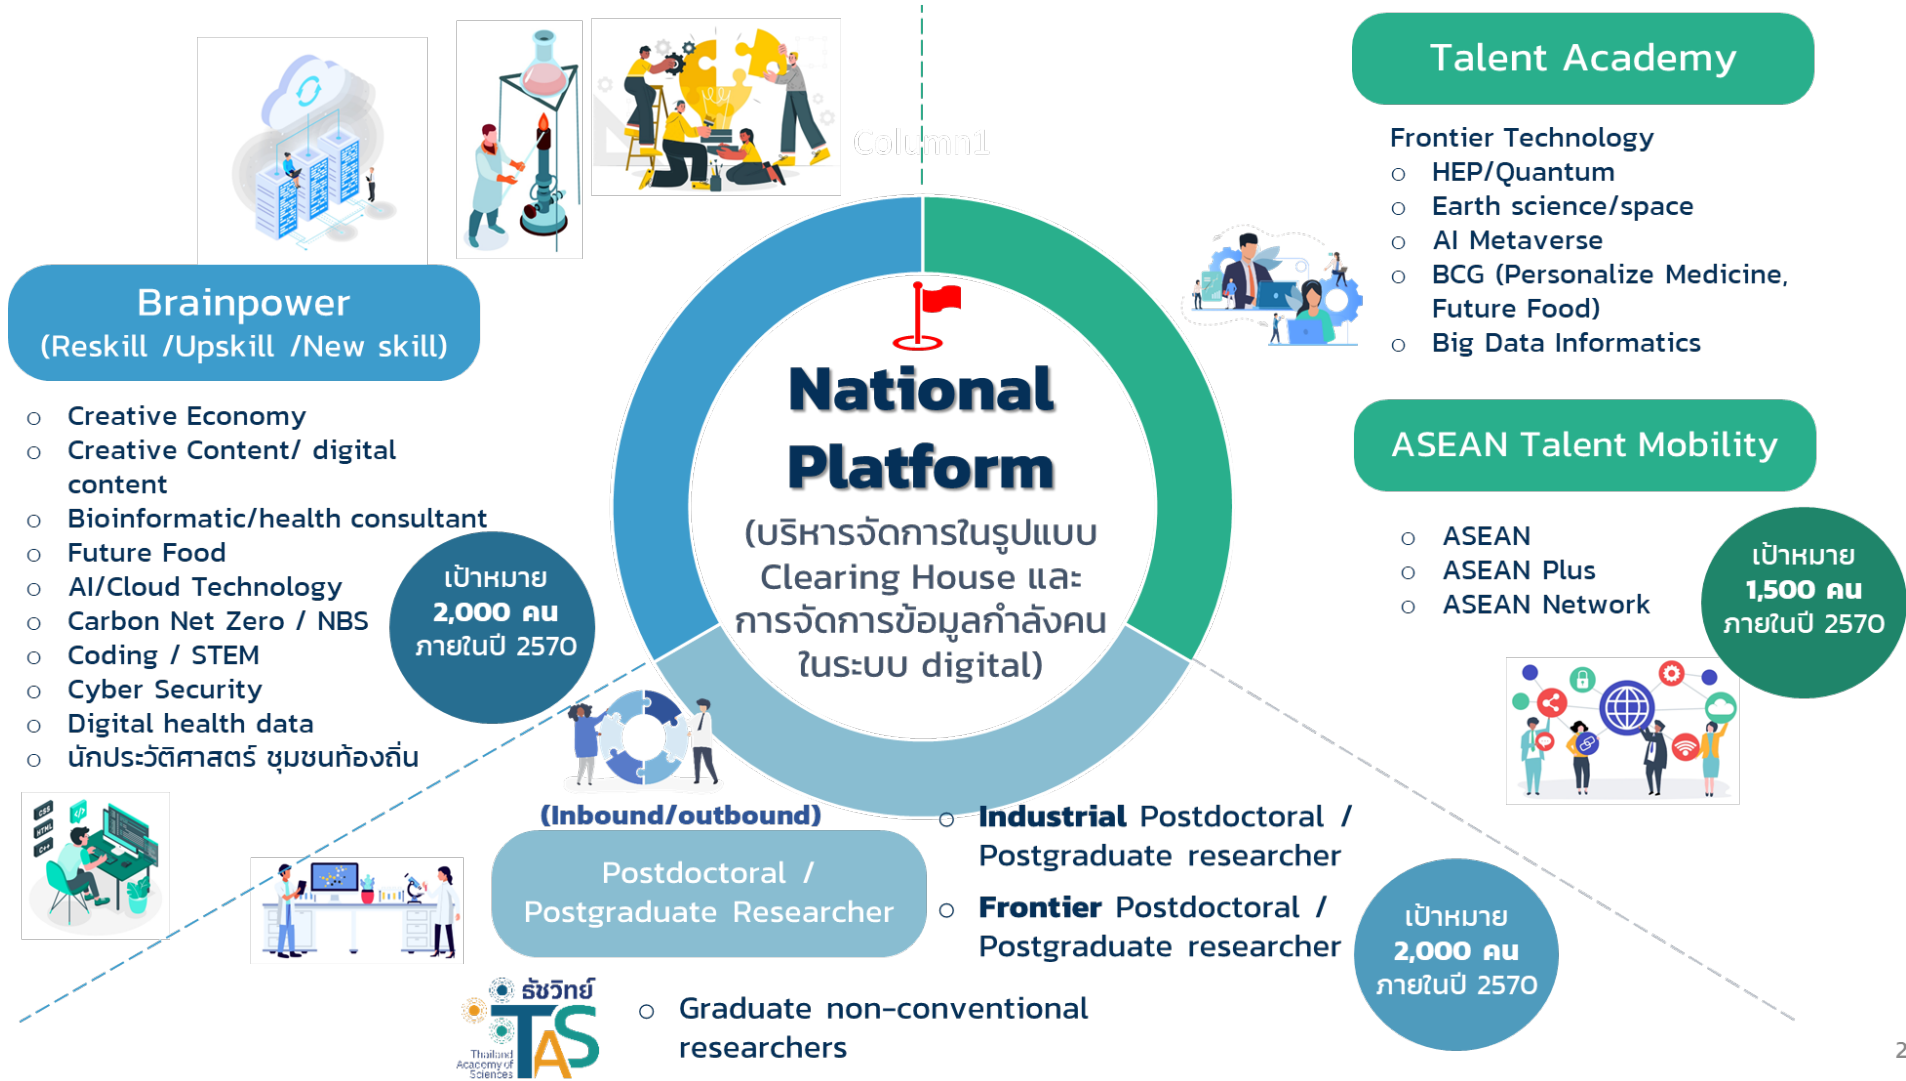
Column1

Brainpower
(Reskill /Upskill /New skill)

- Creative Economy
- Creative Content/ digital content
- Bioinformatic/health consultant
- Future Food
- AI/Cloud Technology
- Carbon Net Zero / NBS
- Coding / STEM
- Cyber Security
- Digital health data
- นักประวัติศาสตร์ ชุมชนท้องถิ่น

เป้าหมาย
2,000 คน
ภายในปี 2570

National Platform
(บริหารจัดการในรูปแบบ Clearing House และการจัดการข้อมูลกำลังคนในระบบ digital)

Talent Academy

Frontier Technology
- HEP/Quantum
- Earth science/space
- AI Metaverse
- BCG (Personalize Medicine, Future Food)
- Big Data Informatics

ASEAN Talent Mobility

- ASEAN
- ASEAN Plus
- ASEAN Network

เป้าหมาย
1,500 คน
ภายในปี 2570

(Inbound/outbound)

Postdoctoral / Postgraduate Researcher

- Industrial Postdoctoral / Postgraduate researcher
- Frontier Postdoctoral / Postgraduate researcher

เป้าหมาย
2,000 คน
ภายในปี 2570

ธัชวิทย์
TAS
Thailand Academy of Sciences

- Graduate non-conventional researchers

2